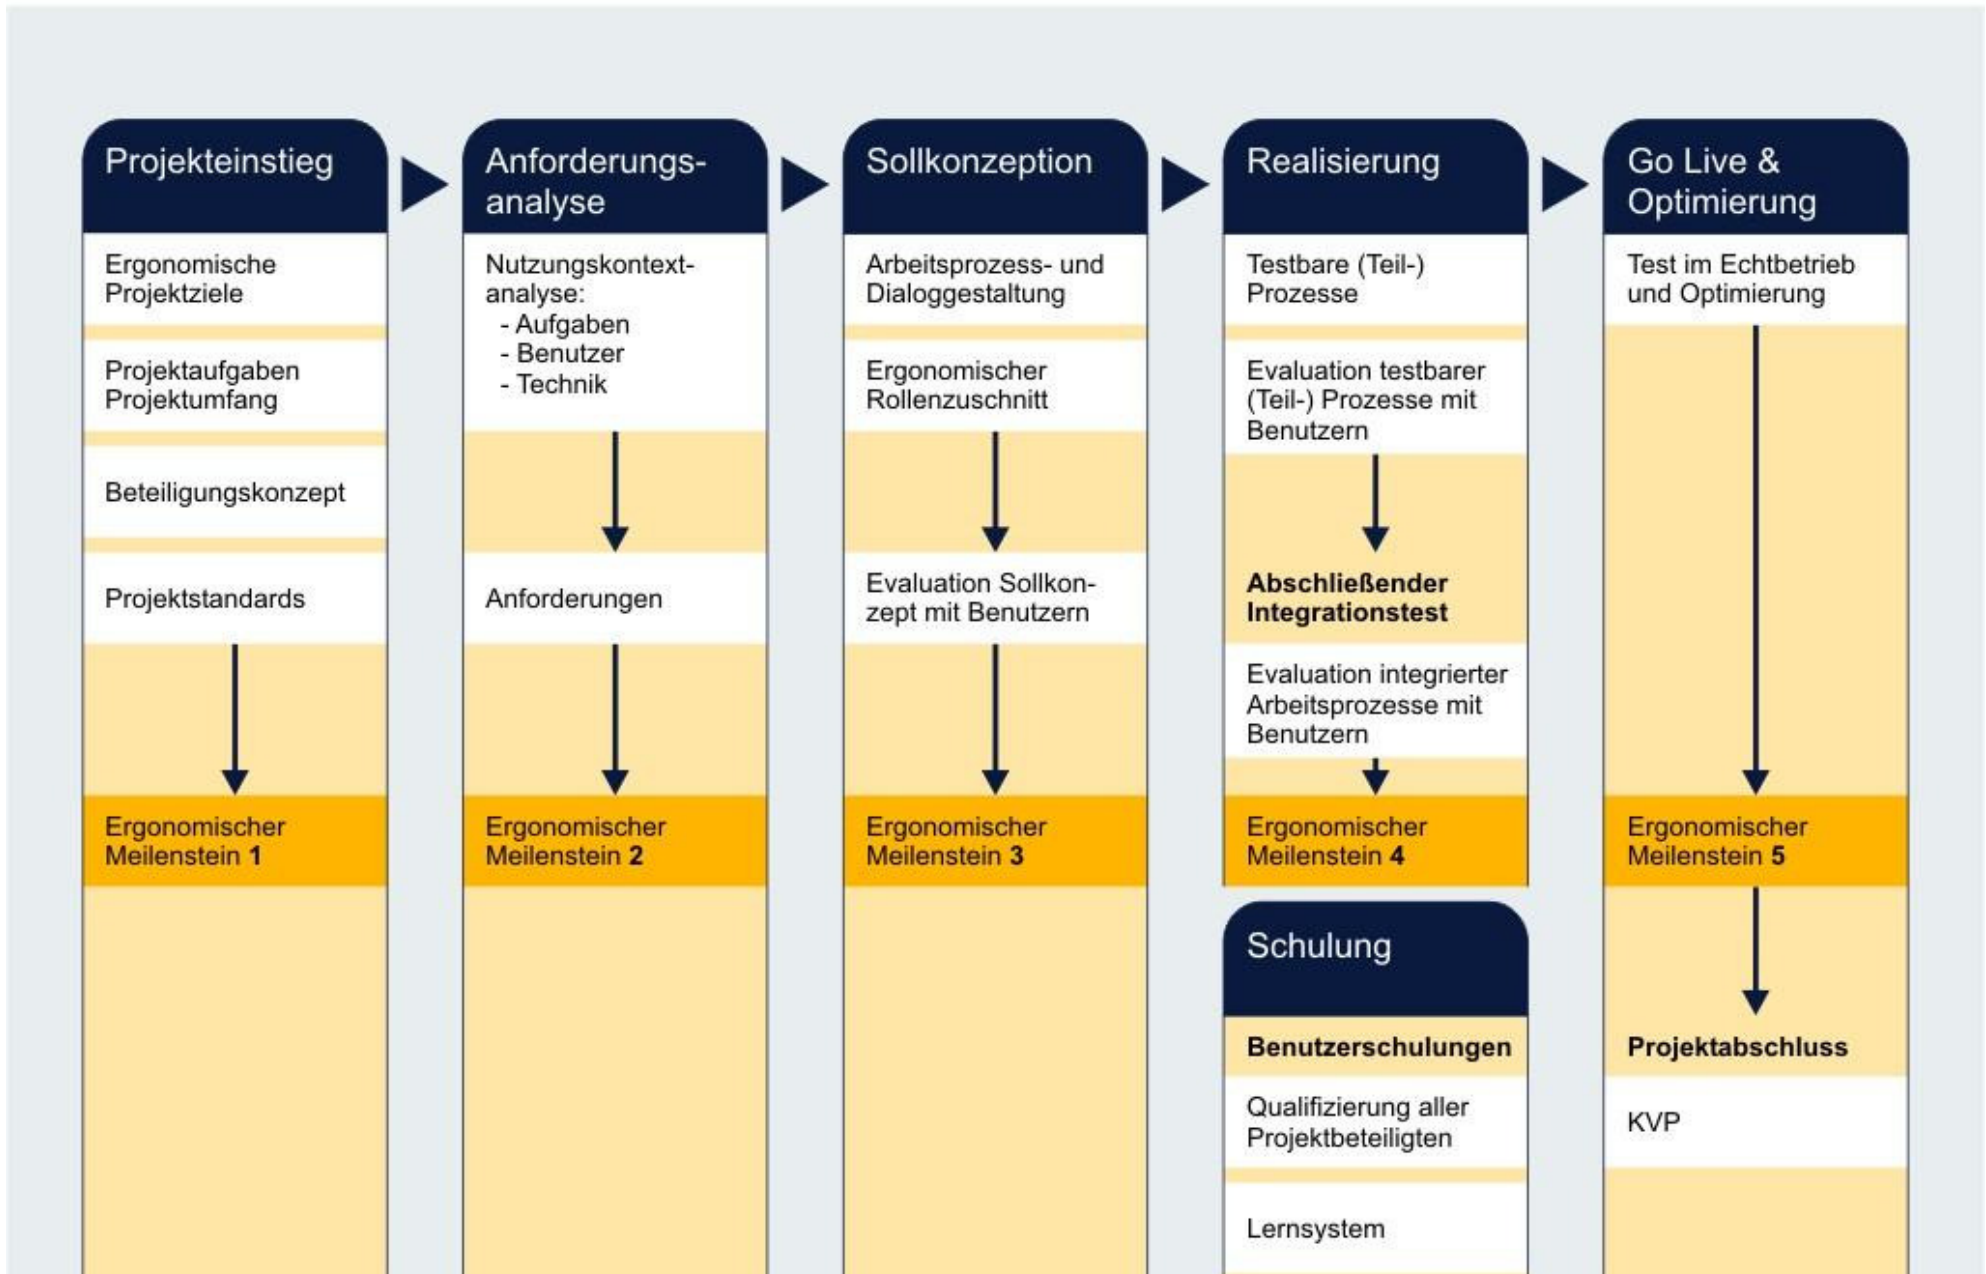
Projekteinstieg

Ergonomische Projektziele

Projektaufgaben Projektumfang

Beteiligungskonzept

Projektstandards

Ergonomischer Meilenstein **1**

Anforderungsanalyse

Nutzungskontextanalyse:
- Aufgaben
- Benutzer
- Technik

Anforderungen

Ergonomischer Meilenstein **2**

Sollkonzeption

Arbeitsprozess- und Dialoggestaltung

Ergonomischer Rollenzuschnitt

Evaluation Sollkonzept mit Benutzern

Ergonomischer Meilenstein **3**

Realisierung

Testbare (Teil-) Prozesse

Evaluation testbarer (Teil-) Prozesse mit Benutzern

**Abschließender Integrationstest**

Evaluation integrierter Arbeitsprozesse mit Benutzern

Ergonomischer Meilenstein **4**

Schulung

**Benutzerschulungen**

Qualifizierung aller Projektbeteiligten

Lernsystem

Go Live & Optimierung

Test im Echtbetrieb und Optimierung

Ergonomischer Meilenstein **5**

**Projektabschluss**

KVP